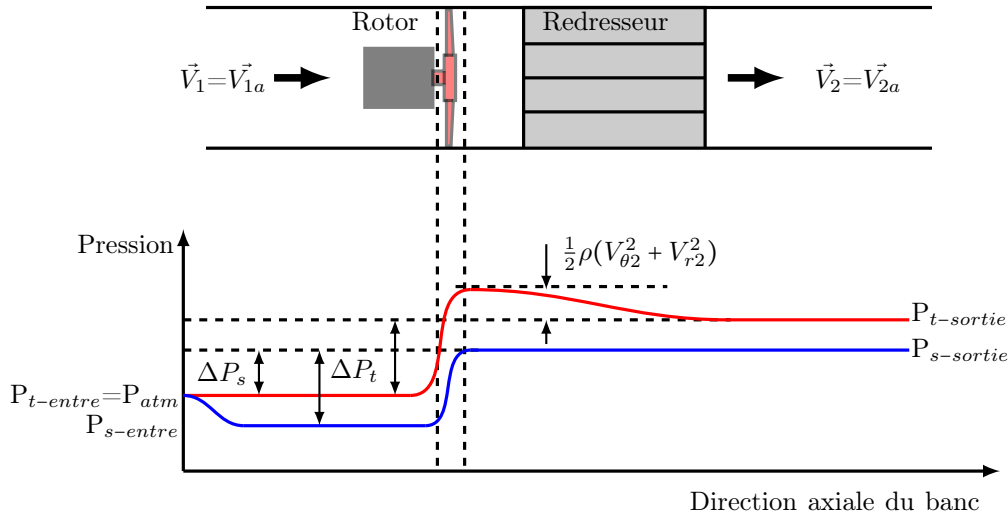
Rotor

Redresseur

$\vec{V_1}=\vec{V_{1a}}$

$\vec{V_2}=\vec{V_{2a}}$

Pression

$\frac{1}{2}\rho(V_{\theta 2}^2+V_{r2}^2)$

P$_{t-sortie}$

P$_{s-sortie}$

$\Delta P_s$

$\Delta P_t$

P$_{t-entre}$=P$_{atm}$

P$_{s-entre}$

Direction axiale du banc